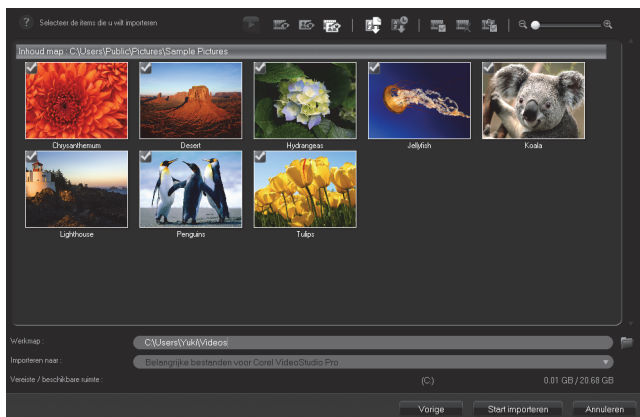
?
Selecteer de items die u wilt importeren

Inhoud map : C:\Users\Public\Pictures\Sample Pictures

Chrysanthemum
Desert
Hydrangeas
Jellyfish
Koala
Lighthouse
Penguins
Tulips

Werkmap :
C:\Users\Yuki\Videos\
Importeren naar :
Belangrijke bestanden voor Corel VideoStudio Pro
Vereiste / beschikbare ruimte :
(C:)
0.01 GB / 20.68 GB

Vorige
Start importeren
Annuleren